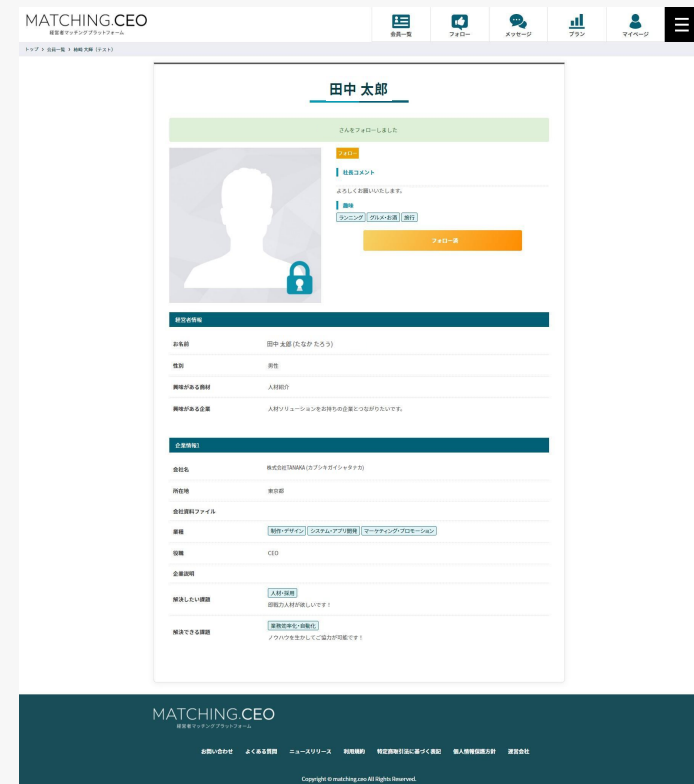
MATCHING.CEO
経営者マッチングプラットフォーム

会員一覧 フォロー メッセージ プラン マイページ

トップ > 会員一覧 > 柿崎 大輝（テスト）

田中 太郎

さんをフォローしました

フォロー

社長コメント

よろしくお願いいたします。

趣味

ランニング グルメ・お酒 旅行

フォロー済

経営者情報

| | |
|---|---|
| お名前 | 田中 太郎 (たなか たろう) |
| 性別 | 男性 |
| 興味がある商材 | 人材紹介 |
| 興味がある企業 | 人材ソリューションをお持ちの企業とつながりたいです。 |

企業情報1

| | |
|---|---|
| 会社名 | 株式会社TANAKA (カブシキガイシャタナカ) |
| 所在地 | 東京都 |
| 会社資料ファイル | |
| 業種 | 制作・デザイン システム・アプリ開発 マーケティング・プロモーション |
| 役職 | CEO |
| 企業説明 | |
| 解決したい課題 | 人材・採用 即戦力人材が欲しいです！ |
| 解決できる課題 | 業務効率化・自動化 ノウハウを生かしてご協力が可能です！ |

MATCHING.CEO
経営者マッチングプラットフォーム

お問い合わせ よくある質問 ニュースリリース 利用規約 特定商取引法に基づく表記 個人情報保護方針 運営会社

Copyright © matching.ceo All Rights Reserved.